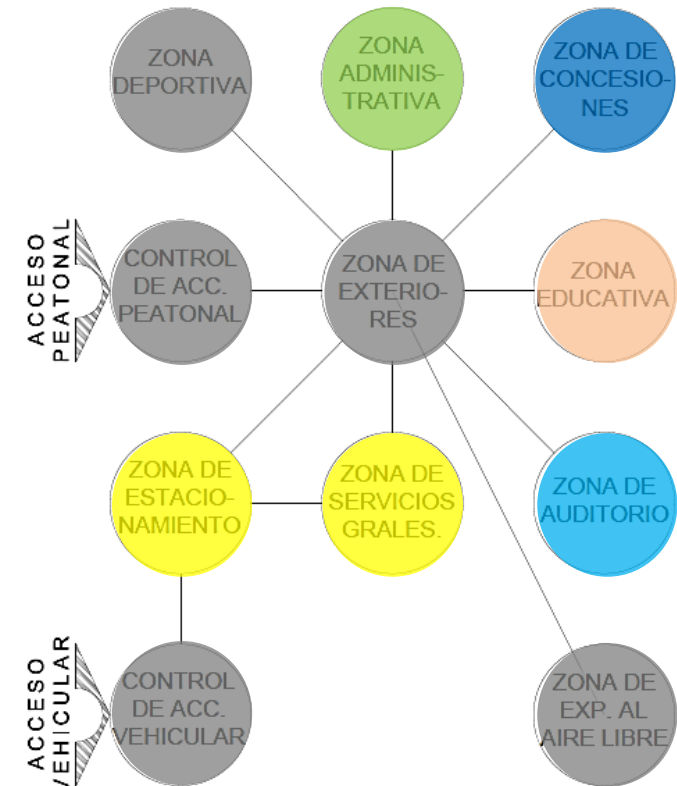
ZONA DEPORTIVA

ZONA ADMINISTRATIVA

ZONA DE CONCESIONES

ACCESO PEATONAL

CONTROL DE ACC. PEATONAL

ZONA DE EXTERIORES

ZONA EDUCATIVA

ZONA DE ESTACIONAMIENTO

ZONA DE SERVICIOS GRALES.

ZONA DE AUDITORIO

ACCESO VEHICULAR

CONTROL DE ACC. VEHICULAR

ZONA DE EXP. AL AIRE LIBRE